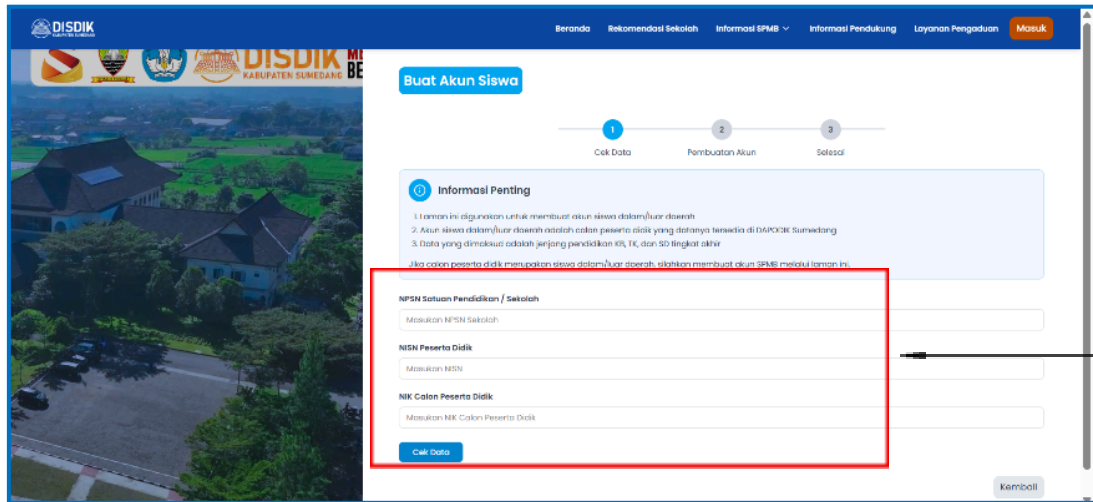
DISDIK
KABUPATEN SUMEDANG

Beranda Rekomendasi Sekolah Informasi SPMB Informasi Pendukung Layanan Pengaduan Masuk

DISDIK
KABUPATEN SUMEDANG

Buat Akun Siswa

1 Cek Data
2 Pembuatan Akun
3 Selesai

Informasi Penting

1. Laman ini digunakan untuk membuat akun siswa dalam/luar daerah
2. Akun siswa dalam/luar daerah adalah calon peserta didik yang datanya tersedia di DAPODIK Sumedang
3. Data yang dimaksud adalah jenjang pendidikan KB, TK, dan SD tingkat akhir

Jika calon peserta didik merupakan siswa dalam/luar daerah, silahkan membuat akun SPMB melalui laman ini.

NPSN Satuan Pendidikan / Sekolah
Masukan NPSN Sekolah

NISN Peserta Didik
Masukan NISN

NIK Calon Peserta Didik
Masukan NIK Calon Peserta Didik

Cek Data

Kembali